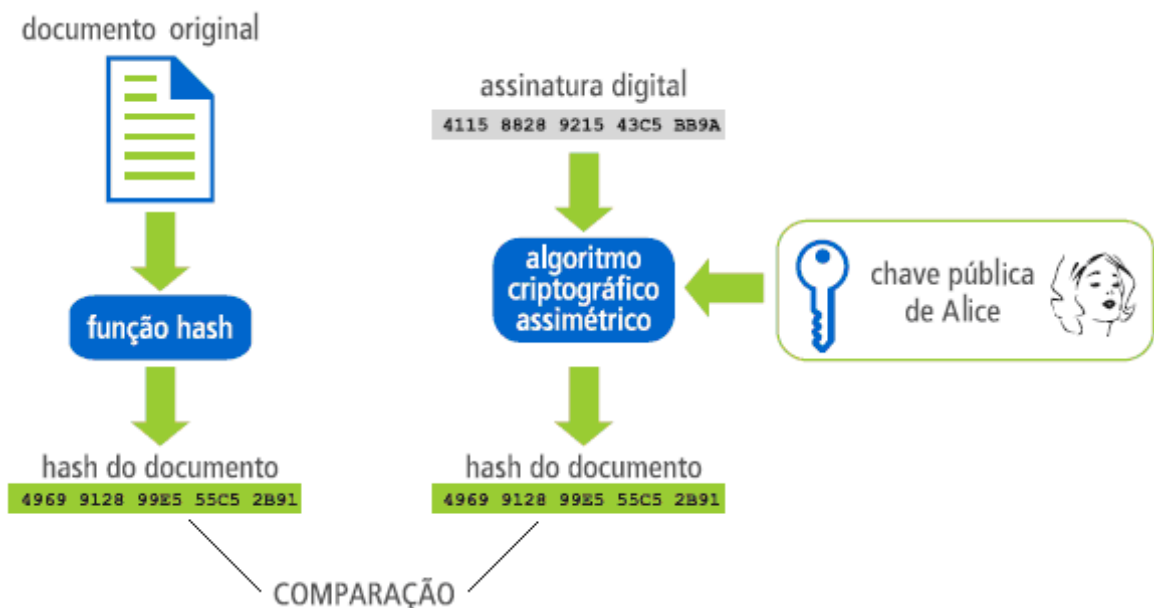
documento original

função hash

hash do documento
4969 9128 99E5 55C5 2B91

assinatura digital
4115 8828 9215 43C5 BB9A

algoritmo criptográfico assimétrico

chave pública de Alice

hash do documento
4969 9128 99E5 55C5 2B91

COMPARAÇÃO